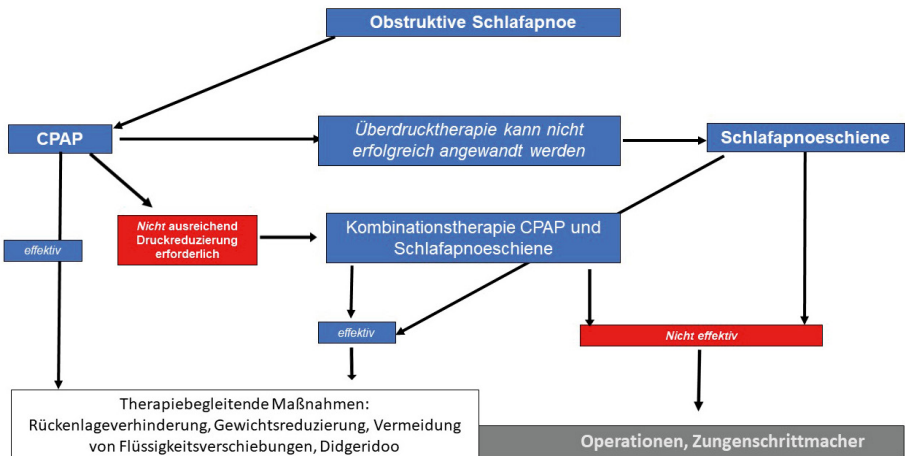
Obstruktive Schlafapnoe

CPAP

Überdrucktherapie kann nicht erfolgreich angewandt werden

Schlafapnoeschiene

effektiv

Nicht ausreichend Druckreduzierung erforderlich

Kombinationstherapie CPAP und Schlafapnoeschiene

effektiv

Nicht effektiv

Therapiebegleitende Maßnahmen: Rückenlageverhinderung, Gewichtsreduzierung, Vermeidung von Flüssigkeitsverschiebungen, Didgeridoo

Operationen, Zungenschrittmacher